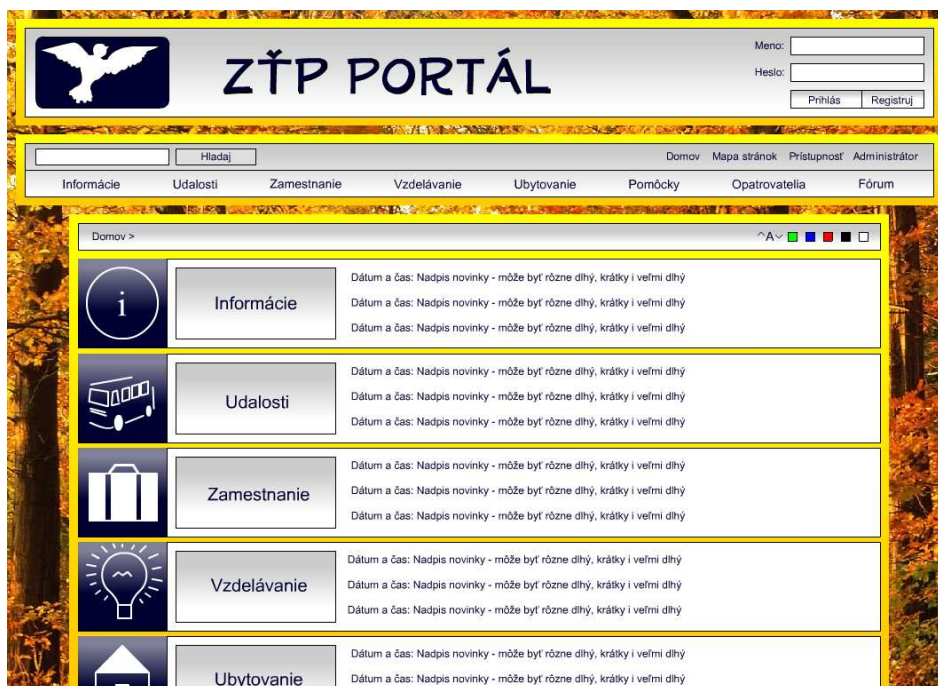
ZŤP PORTÁL

Meno:
Heslo:
Prihlás Registruj

Hladaj

Domov Mapa stránok Prístupnosť Administrátor

Informácie Udalosti Zamestnanie Vzdelávanie Ubytovanie Pomôcky Opatrovatelia Fórum

Domov >

^A˅

Informácie
Dátum a čas: Nadpis novinky - môže byť rôzne dlhý, krátky i veľmi dlhý
Dátum a čas: Nadpis novinky - môže byť rôzne dlhý, krátky i veľmi dlhý
Dátum a čas: Nadpis novinky - môže byť rôzne dlhý, krátky i veľmi dlhý

Udalosti
Dátum a čas: Nadpis novinky - môže byť rôzne dlhý, krátky i veľmi dlhý
Dátum a čas: Nadpis novinky - môže byť rôzne dlhý, krátky i veľmi dlhý
Dátum a čas: Nadpis novinky - môže byť rôzne dlhý, krátky i veľmi dlhý

Zamestnanie
Dátum a čas: Nadpis novinky - môže byť rôzne dlhý, krátky i veľmi dlhý
Dátum a čas: Nadpis novinky - môže byť rôzne dlhý, krátky i veľmi dlhý
Dátum a čas: Nadpis novinky - môže byť rôzne dlhý, krátky i veľmi dlhý

Vzdelávanie
Dátum a čas: Nadpis novinky - môže byť rôzne dlhý, krátky i veľmi dlhý
Dátum a čas: Nadpis novinky - môže byť rôzne dlhý, krátky i veľmi dlhý
Dátum a čas: Nadpis novinky - môže byť rôzne dlhý, krátky i veľmi dlhý

Ubytovanie
Dátum a čas: Nadpis novinky - môže byť rôzne dlhý, krátky i veľmi dlhý
Dátum a čas: Nadpis novinky - môže byť rôzne dlhý, krátky i veľmi dlhý